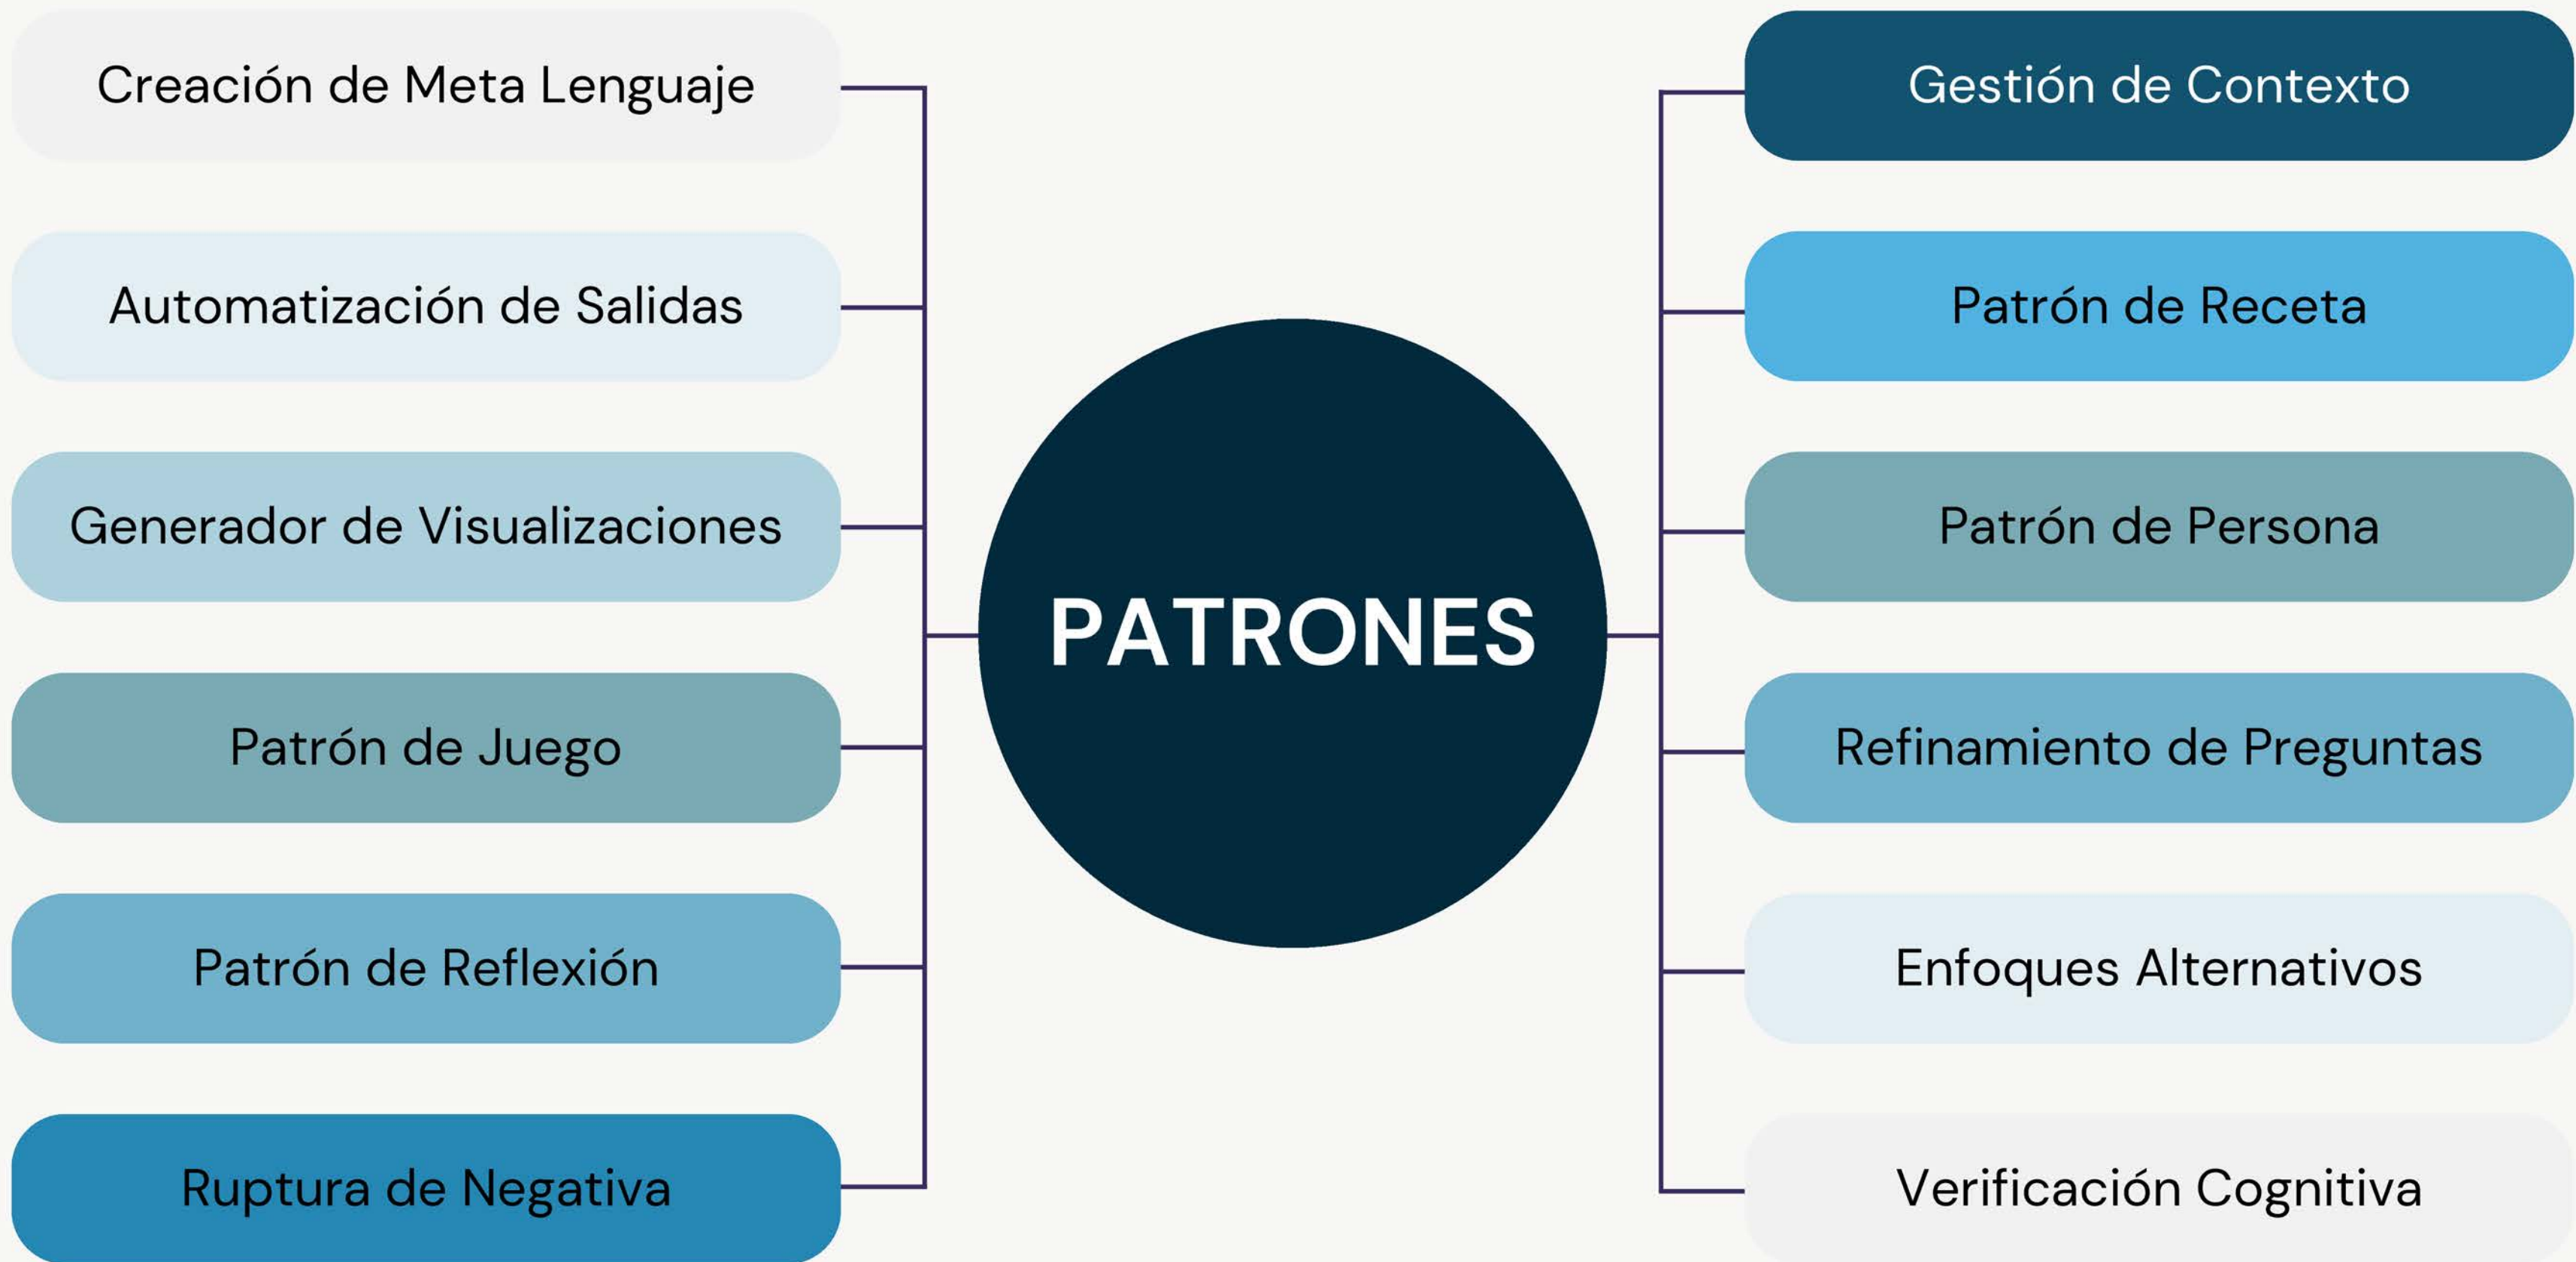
PATRONES

Creación de Meta Lenguaje

Automatización de Salidas

Generador de Visualizaciones

Patrón de Juego

Patrón de Reflexión

Ruptura de Negativa

Gestión de Contexto

Patrón de Receta

Patrón de Persona

Refinamiento de Preguntas

Enfoques Alternativos

Verificación Cognitiva